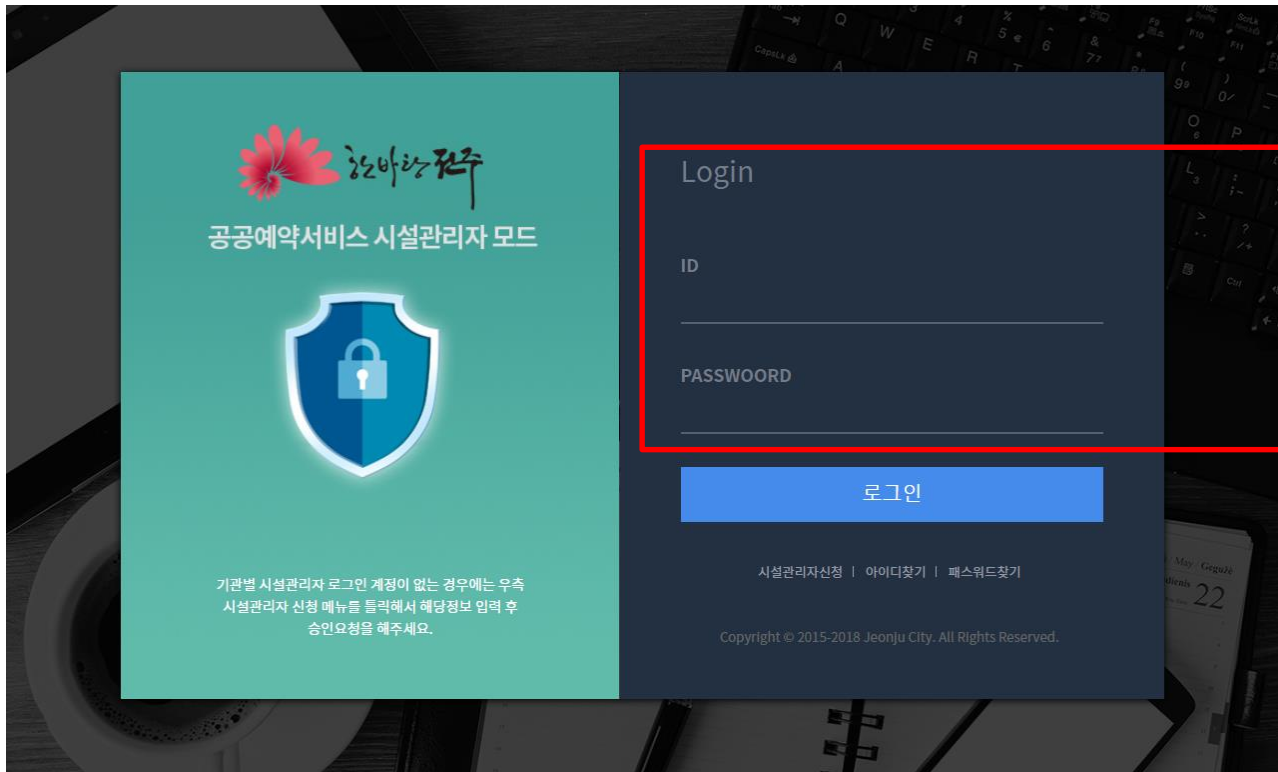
한바탕 전주

공공예약서비스 시설관리자 모드

기관별 시설관리자 로그인 계정이 없는 경우에는 우측 시설관리자 신청 메뉴를 틀릭해서 해당정보 입력 후 승인요청을 해주세요.

Login

ID

PASSWOORD

로그인

시설관리자신청 | 아이디찾기 | 패스워드찾기

Copyright © 2015-2018 Jeonju City. All Rights Reserved.